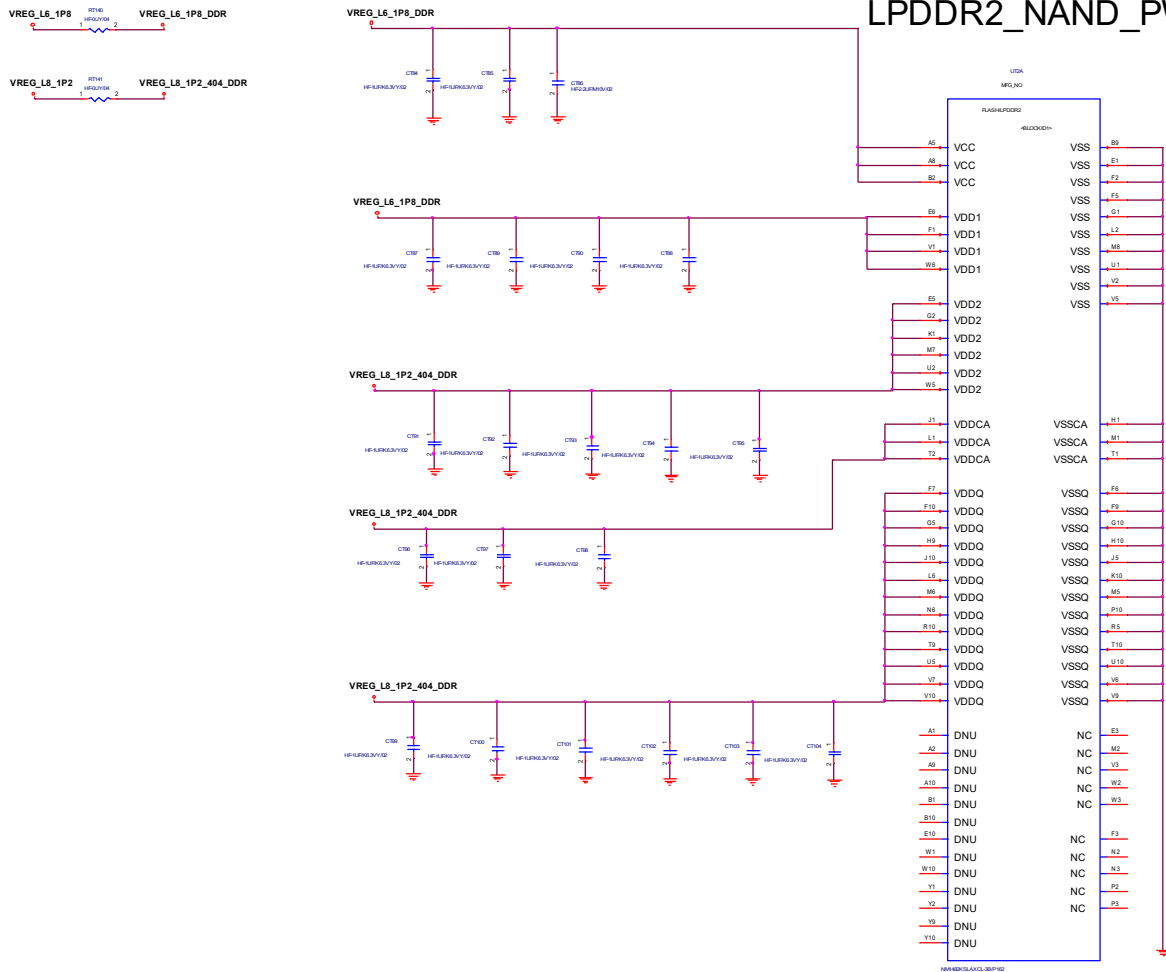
LPDDR2_NAND_P

VREG_L6_1P8 RT140 HF0JY04 1 2 VREG_L6_1P8_DDR

VREG_L8_1P2 RT141 HF0JY04 1 2 VREG_L8_1P2_404_DDR

VREG_L6_1P8_DDR

CT84 HF-1UFK6.3VY/02
CT85 HF-1UFK6.3VY/02
CT86 HF-2.2UFM10V/02

U12A
MFG_NO
FLASH/LPDDR2
<BLOCKID1>

VREG_L6_1P8_DDR

CT87 HF-1UFK6.3VY/02
CT89 HF-1UFK6.3VY/02
CT90 HF-1UFK6.3VY/02
CT88 HF-1UFK6.3VY/02

VREG_L8_1P2_404_DDR

CT91 HF-1UFK6.3VY/02
CT92 HF-1UFK6.3VY/02
CT93 HF-1UFK6.3VY/02
CT94 HF-1UFK6.3VY/02
CT95 

VREG_L8_1P2_404_DDR

CT96 HF-1UFK6.3VY/02
CT97 HF-1UFK6.3VY/02
CT98 HF-1UFK6.3VY/02

VREG_L8_1P2_404_DDR

CT99 HF-1UFK6.3VY/02
CT100 HF-1UFK6.3VY/02
CT101 HF-1UFK6.3VY/02
CT102 HF-1UFK6.3VY/02
CT103 HF-1UFK6.3VY/02
CT104

| Pin | Name | Name | Pin |
|---|---|---|---|
| A5 | VCC | VSS | B9 |
| A8 | VCC | VSS | E1 |
| B2 | VCC | VSS | F2 |
| | | VSS | F5 |
| E6 | VDD1 | VSS | G1 |
| F1 | VDD1 | VSS | L2 |
| V1 | VDD1 | VSS | M8 |
| W6 | VDD1 | VSS | U1 |
| | | VSS | V2 |
| E5 | VDD2 | VSS | V5 |
| G2 | VDD2 | | |
| K1 | VDD2 | | |
| M7 | VDD2 | | |
| U2 | VDD2 | | |
| W5 | VDD2 | | |
| J1 | VDDCA | VSSCA | H1 |
| L1 | VDDCA | VSSCA | M1 |
| T2 | VDDCA | VSSCA | T1 |
| F7 | VDDQ | VSSQ | F6 |
| F10 | VDDQ | VSSQ | F9 |
| G5 | VDDQ | VSSQ | G10 |
| H9 | VDDQ | VSSQ | H10 |
| J10 | VDDQ | VSSQ | J5 |
| L6 | VDDQ | VSSQ | K10 |
| M6 | VDDQ | VSSQ | M5 |
| N6 | VDDQ | VSSQ | P10 |
| R10 | VDDQ | VSSQ | R5 |
| T9 | VDDQ | VSSQ | T10 |
| U5 | VDDQ | VSSQ | U10 |
| V7 | VDDQ | VSSQ | V6 |
| V10 | VDDQ | VSSQ | V9 |
| A1 | DNU | NC | E3 |
| A2 | DNU | NC | M2 |
| A9 | DNU | NC | V3 |
| A10 | DNU | NC | W2 |
| B1 | DNU | NC | W3 |
| B10 | DNU | | |
| E10 | DNU | NC | F3 |
| W1 | DNU | NC | N2 |
| W10 | DNU | NC | N3 |
| Y1 | DNU | NC | P2 |
| Y2 | DNU | NC | P3 |
| Y9 | DNU | | |
| Y10 | DNU | | |

NM482KSLAXCL-3B/P162